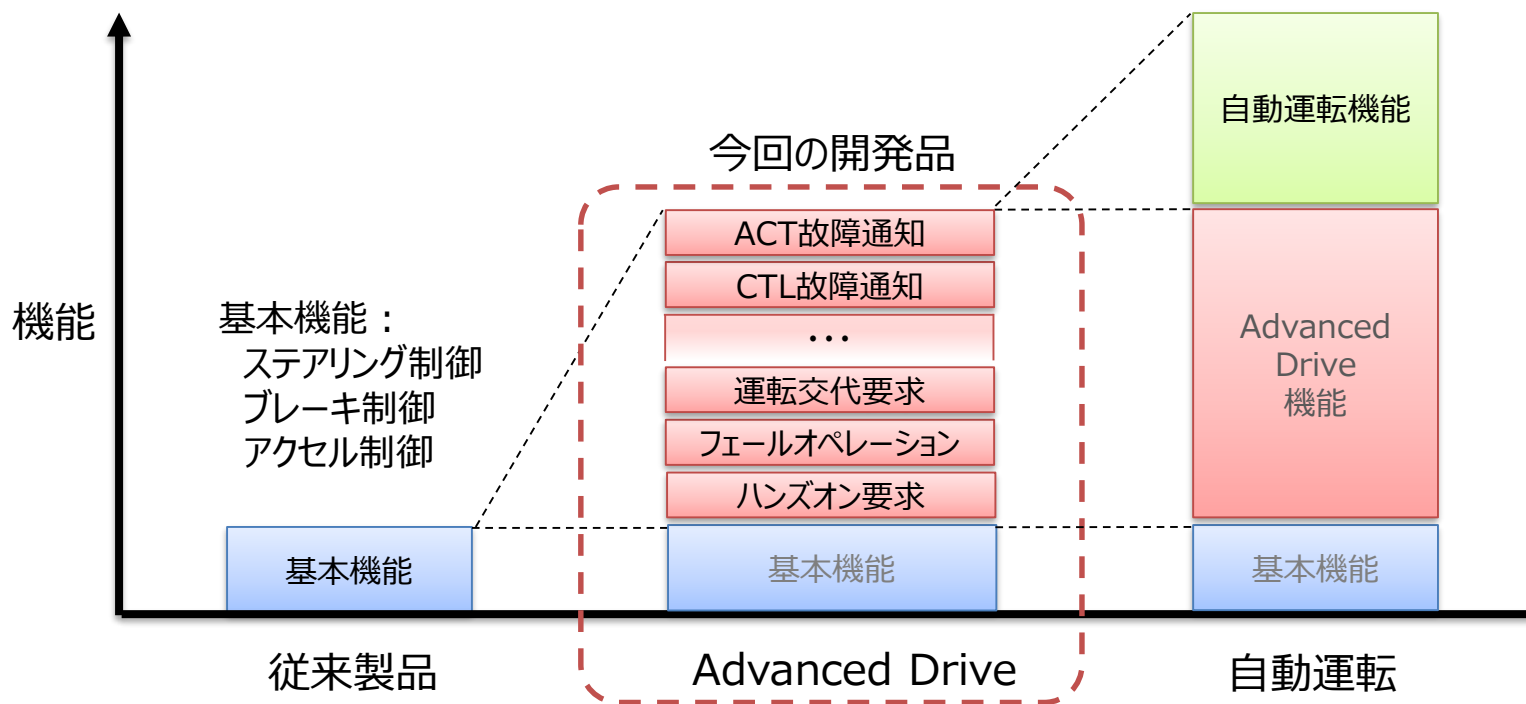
機能

基本機能：
ステアリング制御
ブレーキ制御
アクセル制御

基本機能

従来製品

今回の開発品

ACT故障通知

CTL故障通知

・・・

運転交代要求

フェールオペレーション

ハンズオン要求

基本機能

Advanced Drive

自動運転機能

Advanced Drive 機能

基本機能

自動運転